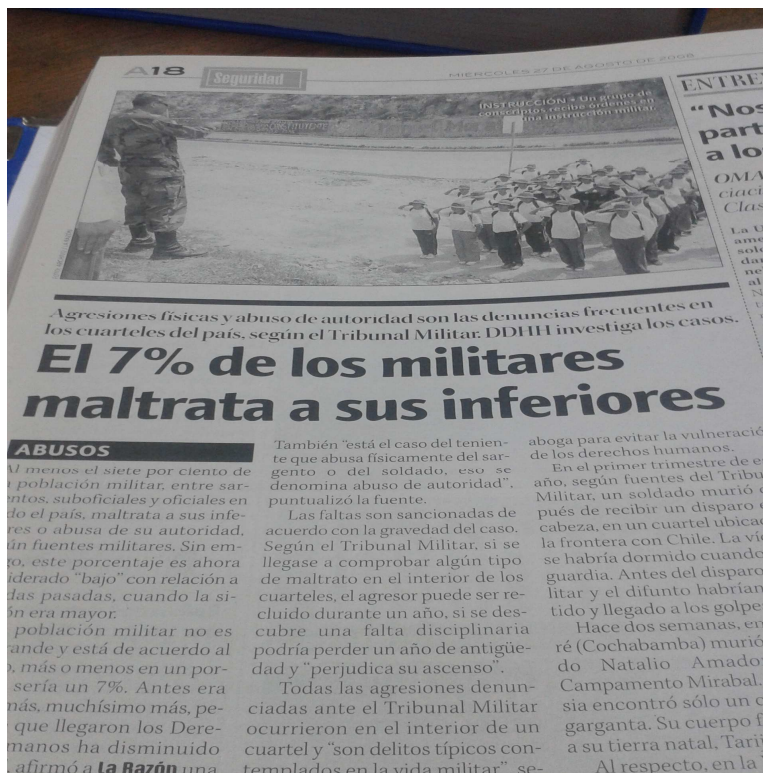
A18 Seguridad MIÉRCOLES 27 DE AGOSTO DE 2008

ENTREV

"Nos part a lo

OMA ciaci Clas

INSTRUCCIÓN • Un grupo de conscriptos recibe órdenes en una instrucción militar.

Agresiones físicas y abuso de autoridad son las denuncias frecuentes en los cuarteles del país, según el Tribunal Militar. DDHH investiga los casos.

El 7% de los militares maltrata a sus inferiores

ABUSOS

Al menos el siete por ciento de la población militar, entre sargentos, suboficiales y oficiales en todo el país, maltrata a sus inferiores o abusa de su autoridad, según fuentes militares. Sin embargo, este porcentaje es ahora considerado "bajo" con relación a las gestiones pasadas, cuando la situación era mayor.

"La población militar no es grande y está de acuerdo al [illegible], más o menos en un porcentaje sería un 7%. Antes era más, muchísimo más, pero desde que llegaron los Derechos Humanos ha disminuido", afirmó a La Razón una

También "está el caso del teniente que abusa físicamente del sargento o del soldado, eso se denomina abuso de autoridad", puntualizó la fuente.

Las faltas son sancionadas de acuerdo con la gravedad del caso. Según el Tribunal Militar, si se llegase a comprobar algún tipo de maltrato en el interior de los cuarteles, el agresor puede ser recluido durante un año, si se descubre una falta disciplinaria podría perder un año de antigüedad y "perjudica su ascenso".

Todas las agresiones denunciadas ante el Tribunal Militar ocurrieron en el interior de un cuartel y "son delitos típicos contemplados en la vida militar", se-

aboga para evitar la vulneración de los derechos humanos.

En el primer trimestre de e año, según fuentes del Tribu Militar, un soldado murió d pués de recibir un disparo e cabeza, en un cuartel ubicad la frontera con Chile. La víc se habría dormido cuando guardia. Antes del disparo litar y el difunto habrían tido y llegado a los golpe

Hace dos semanas, en ré (Cochabamba) murió do Natalio Amado Campamento Mirabal. sia encontró sólo un c garganta. Su cuerpo f a su tierra natal, Tari

Al respecto, en la